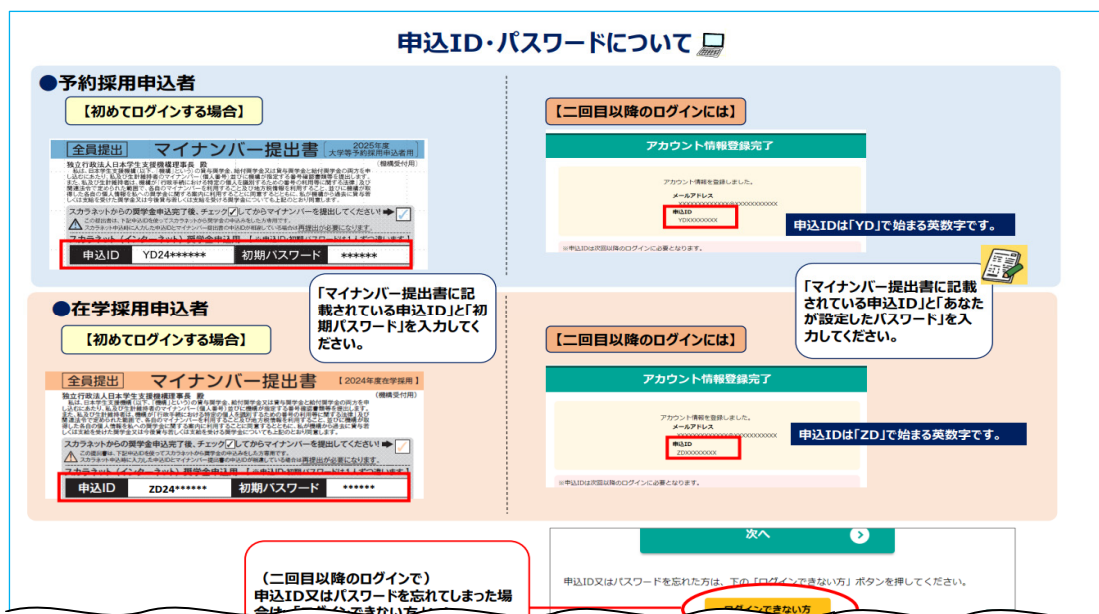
申込ID・パスワードについて

●予約採用申込者

【初めてログインする場合】

全員提出　マイナンバー提出書　2025年度 大学等予約採用申込用

独立行政法人日本学生支援機構理事長　殿　(機構受付用)

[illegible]

スカラネットからの奨学金申込完了後、チェック☑してからマイナンバーを提出してください!

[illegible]

スカラネット（インターネット）奨学金申込用　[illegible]

| 申込ID | YD24****** | 初期パスワード | ****** |
|---|---|---|---|

【二回目以降のログインには】

アカウント情報登録完了

アカウント情報を登録しました。

メールアドレス

XXXXXXXXXXXX@XXXXXXXXXXX

申込ID

YDXXXXXXXXX

※申込IDは次回以降のログインに必要となります。

申込IDは「YD」で始まる英数字です。

「マイナンバー提出書に記載されている申込ID」と「初期パスワード」を入力してください。

「マイナンバー提出書に記載されている申込ID」と「あなたが設定したパスワード」を入力してください。

●在学採用申込者

【初めてログインする場合】

全員提出　マイナンバー提出書　【2024年度在学採用】

独立行政法人日本学生支援機構理事長　殿　(機構受付用)

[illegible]

スカラネットからの奨学金申込完了後、チェック☑してからマイナンバーを提出してください!

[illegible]

スカラネット（インターネット）奨学金申込用　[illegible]

| 申込ID | ZD24****** | 初期パスワード | ****** |
|---|---|---|---|

【二回目以降のログインには】

アカウント情報登録完了

アカウント情報を登録しました。

メールアドレス

XXXXXXXXXXXX@XXXXXXXXXXX

申込ID

ZDXXXXXXXXX

※申込IDは次回以降のログインに必要となります。

申込IDは「ZD」で始まる英数字です。

次へ

申込ID又はパスワードを忘れた方は、下の「ログインできない方」ボタンを押してください。

ログインできない方

（二回目以降のログインで）
申込ID又はパスワードを忘れてしまった場合は「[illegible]